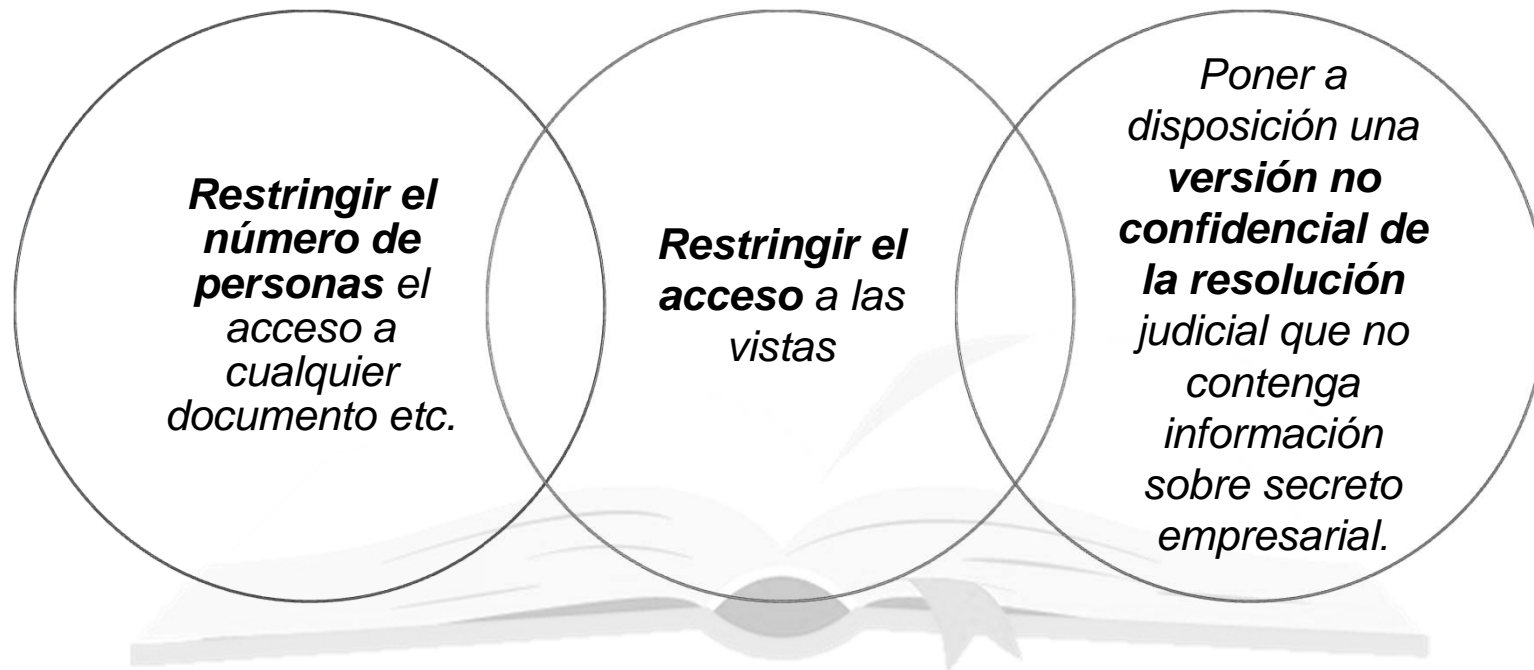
Restringir el número de personas el acceso a cualquier documento etc.

Restringir el acceso a las vistas

Poner a disposición una versión no confidencial de la resolución judicial que no contenga información sobre secreto empresarial.